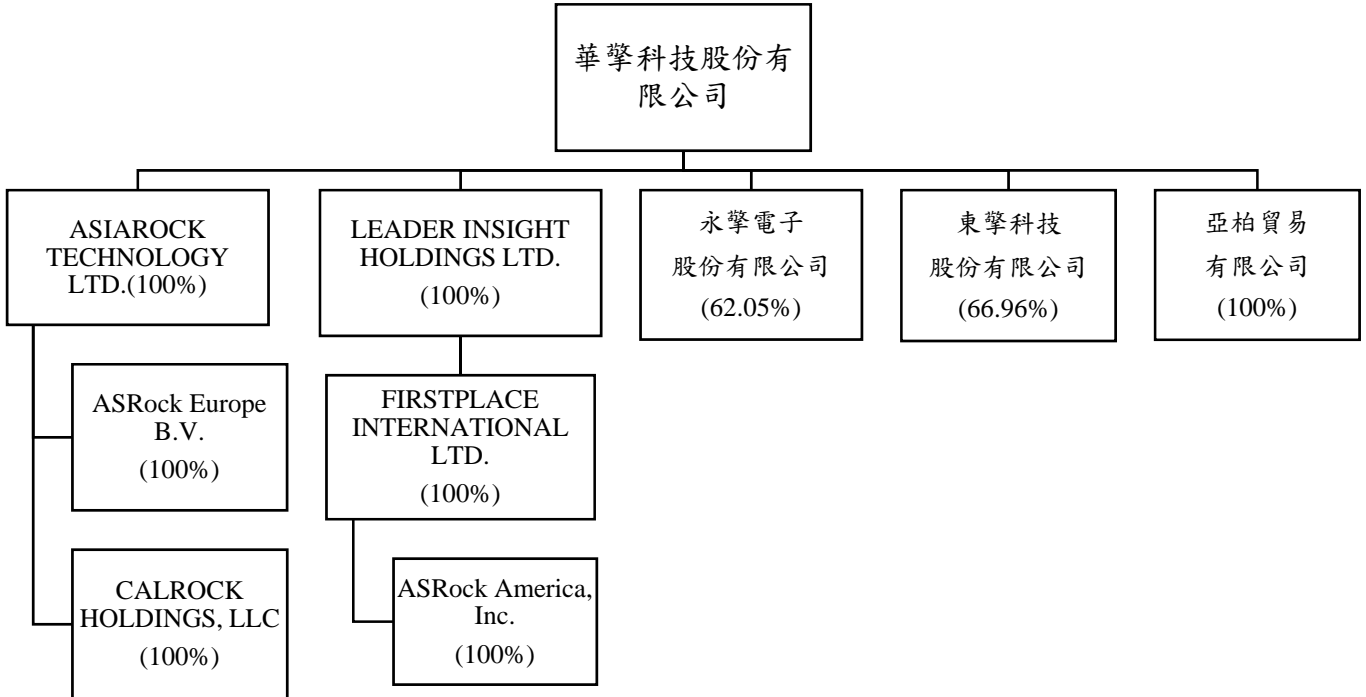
華擎科技股份有限公司

ASIAROCK TECHNOLOGY LTD.(100%)

ASRock Europe B.V.
(100%)

CALROCK HOLDINGS, LLC
(100%)

LEADER INSIGHT HOLDINGS LTD.
(100%)

FIRSTPLACE INTERNATIONAL LTD.
(100%)

ASRock America, Inc.
(100%)

永擎電子
股份有限公司
(62.05%)

東擎科技
股份有限公司
(66.96%)

亞柏貿易
有限公司
(100%)